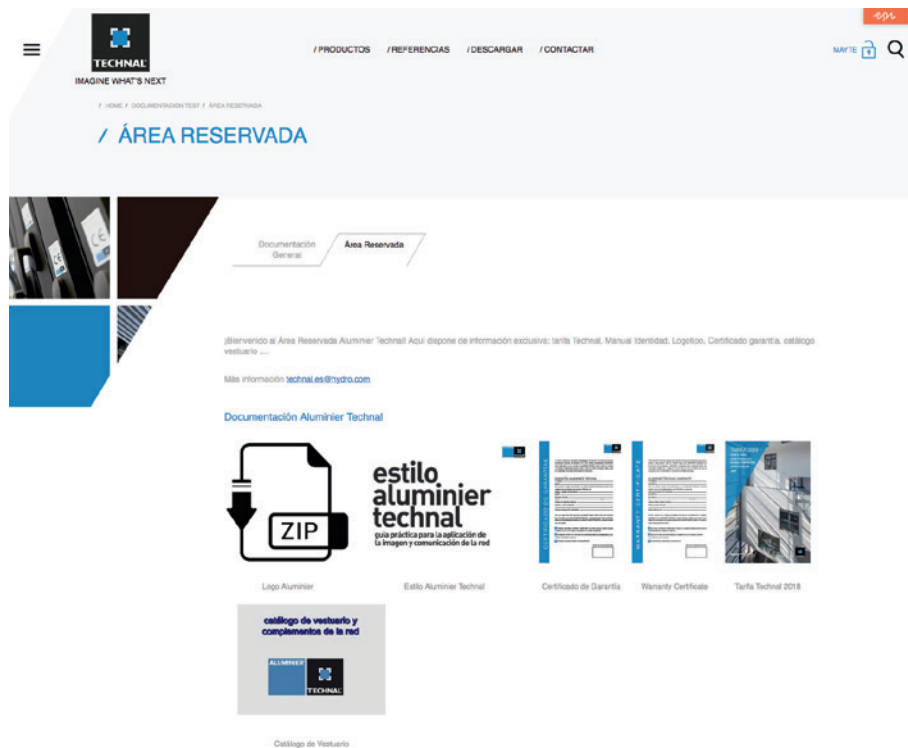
esp

TECHNAL
IMAGINE WHAT'S NEXT

/ PRODUCTOS / REFERENCIAS / DESCARGAR / CONTACTAR

MAYTE

/ HOME / DOCUMENTACION TEST / ÁREA RESERVADA

/ ÁREA RESERVADA

Documentación General

Área Reservada

¡Bienvenido al Área Reservada Aluminier Technal! Aquí dispone de información exclusiva: tarifa Technal, Manual Identidad, Logotipo, Certificado garantía, catálogo vestuario ....

Más información technal.es@hydro.com

Documentación Aluminier Technal

ZIP

estilo aluminier technal
guía práctica para la aplicación de la imagen y comunicación de la red

CERTIFICADO DE GARANTÍA

WARRANTY CERTIFICATE

Logo Aluminier

Estilo Aluminier Technal

Certificado de Garantía

Warranty Certificate

Tarifa Technal 2018

catálogo de vestuario y complementos de la red

ALUMINIER TECHNAL

Catálogo de Vestuario